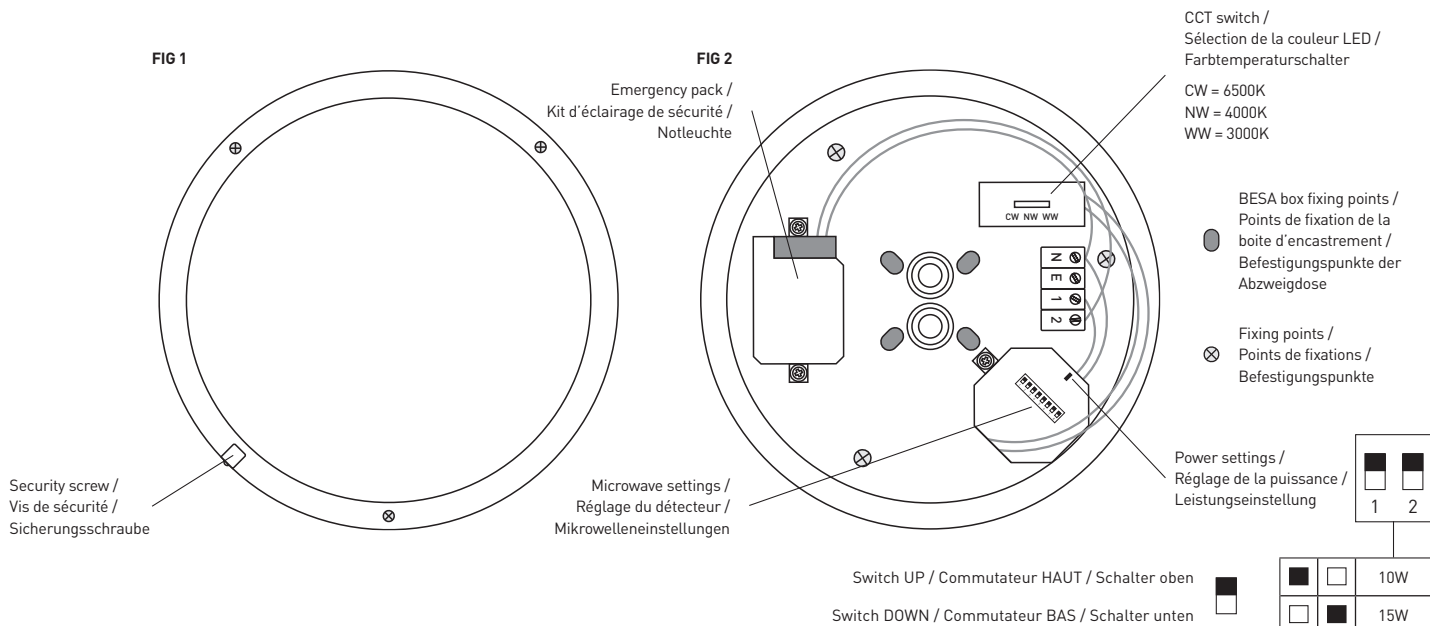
FIG 1

Security screw /
Vis de sécurité /
Sicherungsschraube

FIG 2

Emergency pack /
Kit d'éclairage de sécurité /
Notleuchte

CCT switch /
Sélection de la couleur LED /
Farbtemperaturschalter

CW = 6500K
NW = 4000K
WW = 3000K

CW NW WW

N
E
1
2

BESA box fixing points /
Points de fixation de la boite d'encastrement /
Befestigungpunkte der Abzweigdose

Fixing points /
Points de fixations /
Befestigungpunkte

Microwave settings /
Réglage du détecteur /
Mikrowelleneinstellungen

Power settings /
Réglage de la puissance /
Leistungseinstellung

1 2

Switch UP / Commutateur HAUT / Schalter oben

Switch DOWN / Commutateur BAS / Schalter unten

| ■ | □ | 10W |
|---|---|---|
| □ | ■ | 15W |